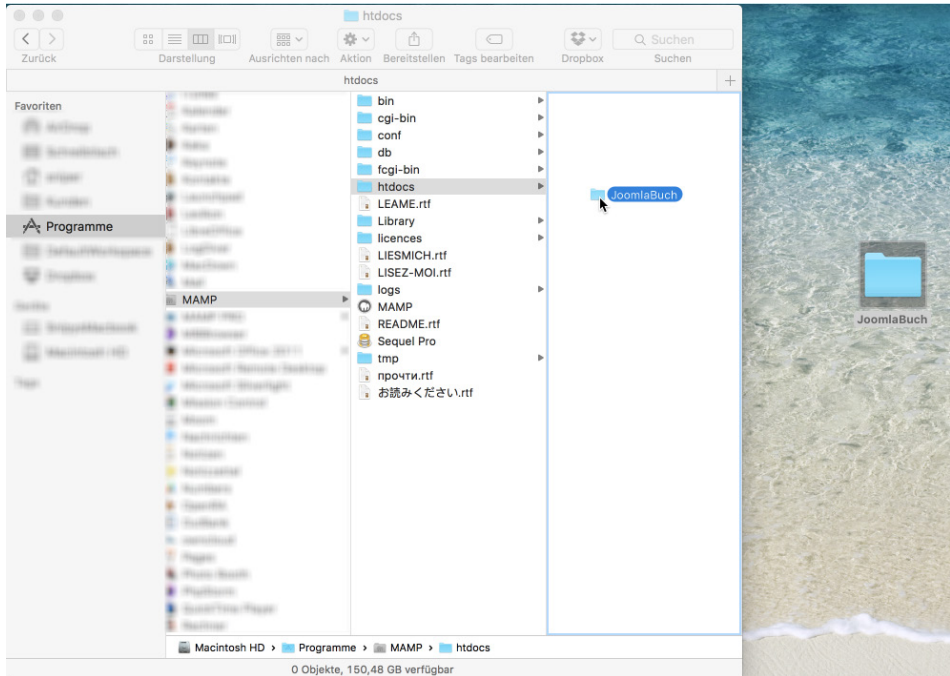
htdocs

Zurück Darstellung Ausrichten nach Aktion Bereitstellen Tags bearbeiten Dropbox Suchen

Suchen

htdocs

Favoriten

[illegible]

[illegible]

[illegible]

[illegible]

Programme

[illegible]

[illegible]

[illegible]

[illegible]

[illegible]

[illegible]

MAMP

bin
cgi-bin
conf
db
fcgi-bin
htdocs
LEAME.rtf
Library
licences
LIESMICH.rtf
LISEZ-MOI.rtf
logs
MAMP
README.rtf
Sequel Pro
tmp
прочти.rtf
お読みください.rtf

JoomlaBuch

JoomlaBuch

Macintosh HD › Programme › MAMP › htdocs

0 Objekte, 150,48 GB verfügbar